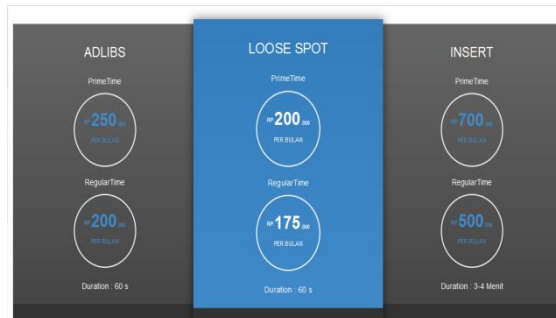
ADLIBS

PrimeTime

RP 250 .000
PER BULAN

RegularTime

RP 200 .000
PER BULAN

Duration : 60 s

LOOSE SPOT

PrimeTime

RP 200 .000
PER BULAN

RegularTime

RP 175 .000
PER BULAN

Duration : 60 s

INSERT

PrimeTime

RP 700 .000
PER BULAN

RegularTime

RP 500 .000
PER BULAN

Duration : 3-4 Menit